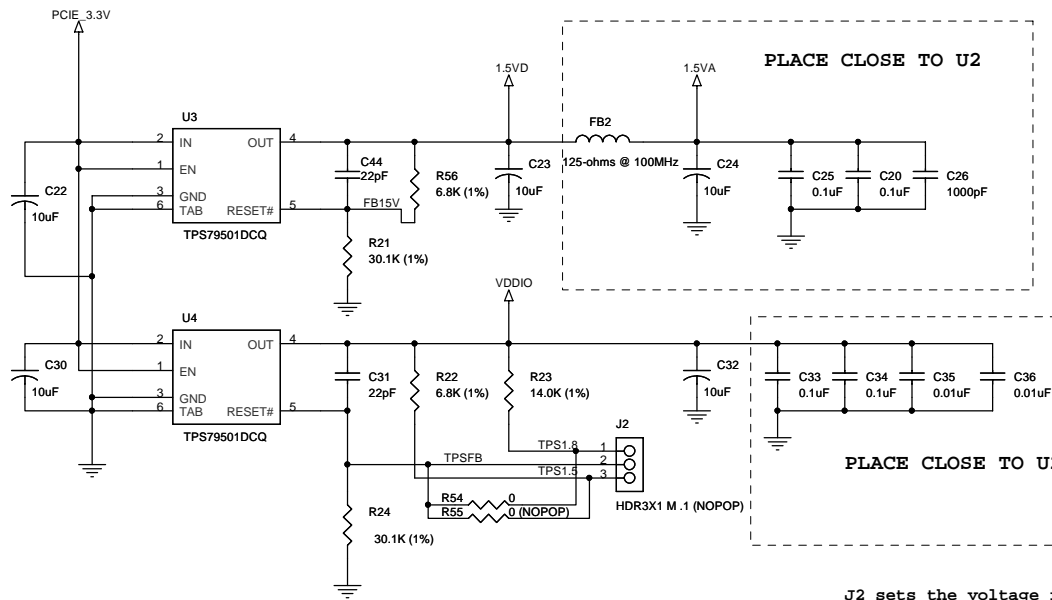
PCIE_3.3V

U3

2 IN OUT 4
1 EN
3 GND
6 TAB RESET# 5

TPS79501DCQ

C22
10uF

C44
22pF

R56
6.8K (1%)

FB15V

R21
30.1K (1%)

1.5VD

C23
10uF

FB2

125-ohms @ 100MHz

1.5VA

C24
10uF

PLACE CLOSE TO U2

C25
0.1uF

C20
0.1uF

C26
1000pF

VDDIO

U4

2 IN OUT 4
1 EN
3 GND
6 TAB RESET# 5

TPS79501DCQ

C30
10uF

C31
22pF

R22
6.8K (1%)

R23
14.0K (1%)

C32
10uF

C33
0.1uF

C34
0.1uF

C35
0.01uF

C36
0.01uF

J2

TPS1.8 1
2
TPS1.5 3

TPSFB

R54 0
R55 0 (NOPOP)

HDR3X1 M .1 (NOPOP)

PLACE CLOSE TO U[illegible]

R24
30.1K (1%)

J2 sets the voltage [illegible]